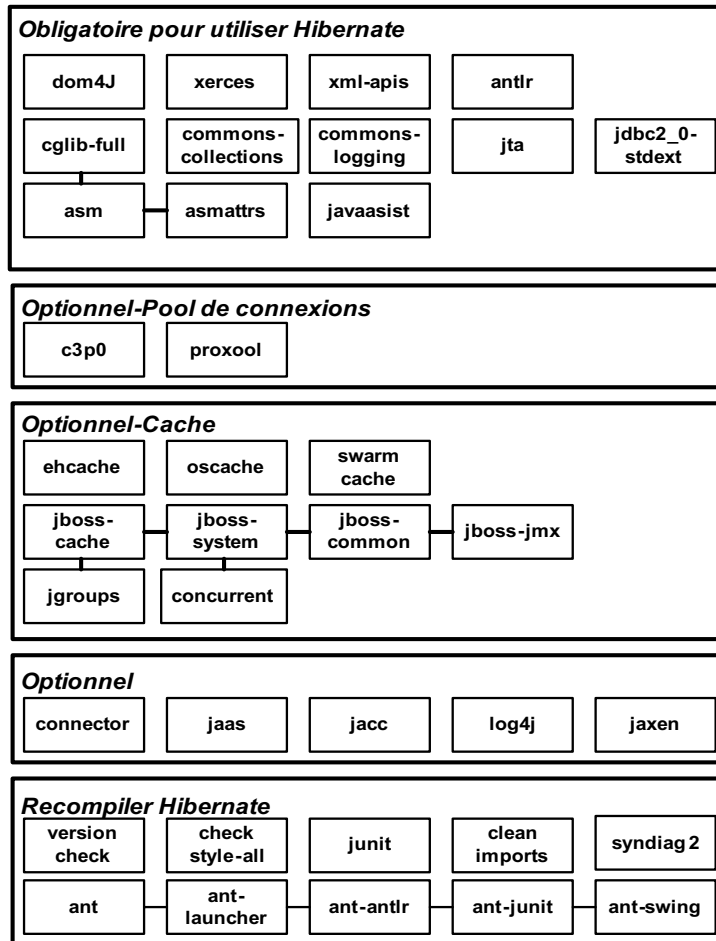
Obligatoire pour utiliser Hibernate

dom4J
xerces
xml-apis
antlr
cglib-full
commons-collections
commons-logging
jta
jdbc2_0-stdext
asm
asmattrs
javaasist

Optionnel-Pool de connexions

c3p0
proxool

Optionnel-Cache

ehcache
oscache
swarm cache
jboss-cache
jboss-system
jboss-common
jboss-jmx
jgroups
concurrent

Optionnel

connector
jaas
jacc
log4j
jaxen

Recompiler Hibernate

version check
check style-all
junit
clean imports
syndiag 2
ant
ant-launcher
ant-antlr
ant-junit
ant-swing